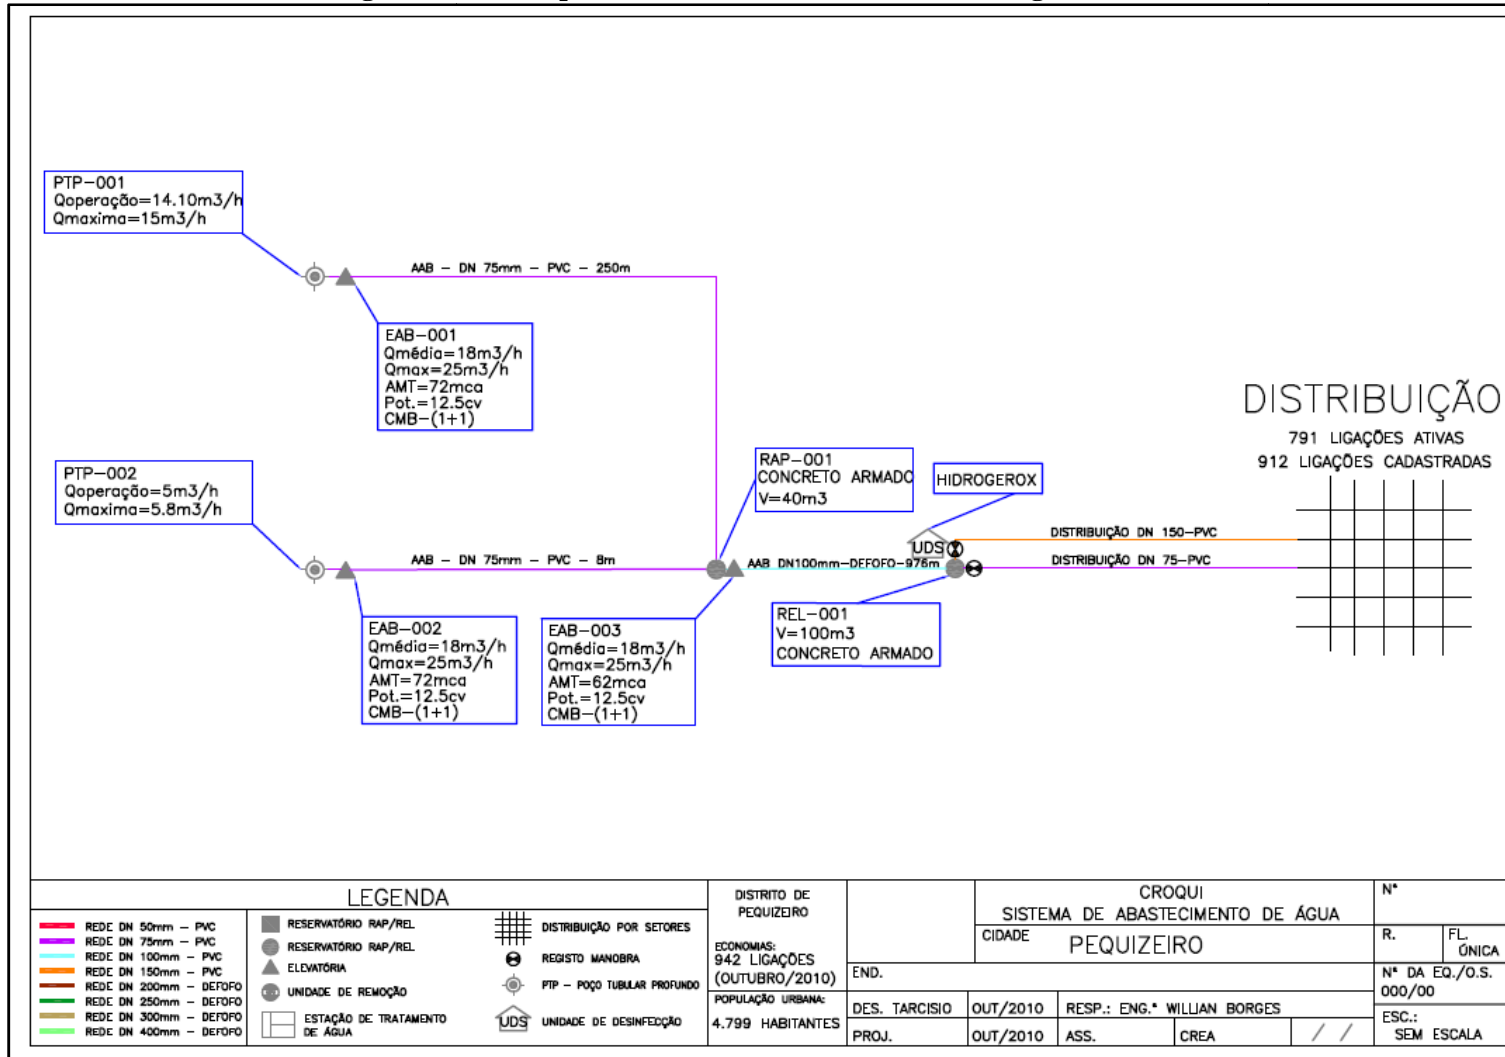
PTP–001
Qoperação=14.10m3/h
Qmaxima=15m3/h

AAB – DN 75mm – PVC – 250m

EAB–001
Qmédia=18m3/h
Qmax=25m3/h
AMT=72mca
Pot.=12.5cv
CMB–(1+1)

DISTRIBUIÇÃO
791 LIGAÇÕES ATIVAS
912 LIGAÇÕES CADASTRADAS

PTP–002
Qoperação=5m3/h
Qmaxima=5.8m3/h

RAP–001
CONCRETO ARMADO
V=40m3

HIDROGEROX

UDS

DISTRIBUIÇÃO DN 150–PVC
DISTRIBUIÇÃO DN 75–PVC

AAB – DN 75mm – PVC – 8m

AAB DN100mm–DEFOFO–976m

EAB–002
Qmédia=18m3/h
Qmax=25m3/h
AMT=72mca
Pot.=12.5cv
CMB–(1+1)

EAB–003
Qmédia=18m3/h
Qmax=25m3/h
AMT=62mca
Pot.=12.5cv
CMB–(1+1)

REL–001
V=100m3
CONCRETO ARMADO

LEGENDA
REDE DN 50mm – PVC
REDE DN 75mm – PVC
REDE DN 100mm – PVC
REDE DN 150mm – PVC
REDE DN 200mm – DEFOFO
REDE DN 250mm – DEFOFO
REDE DN 300mm – DEFOFO
REDE DN 400mm – DEFOFO
RESERVATÓRIO RAP/REL
RESERVATÓRIO RAP/REL
ELEVATÓRIA
UNIDADE DE REMOÇÃO
ESTAÇÃO DE TRATAMENTO DE ÁGUA
DISTRIBUIÇÃO POR SETORES
REGISTO MANOBRA
PTP – POÇO TUBULAR PROFUNDO
UDS UNIDADE DE DESINFECÇÃO

DISTRITO DE PEQUIZEIRO
ECONOMIAS:
942 LIGAÇÕES
(OUTUBRO/2010)
POPULAÇÃO URBANA:
4.799 HABITANTES

CROQUI
SISTEMA DE ABASTECIMENTO DE ÁGUA
CIDADE PEQUIZEIRO
END.
DES. TARCISIO | OUT/2010 | RESP.: ENG.º WILLIAN BORGES
PROJ. | OUT/2010 | ASS. | CREA | / /
Nº
R.
FL. ÚNICA
Nº DA EQ./O.S.
000/00
ESC.:
SEM ESCALA